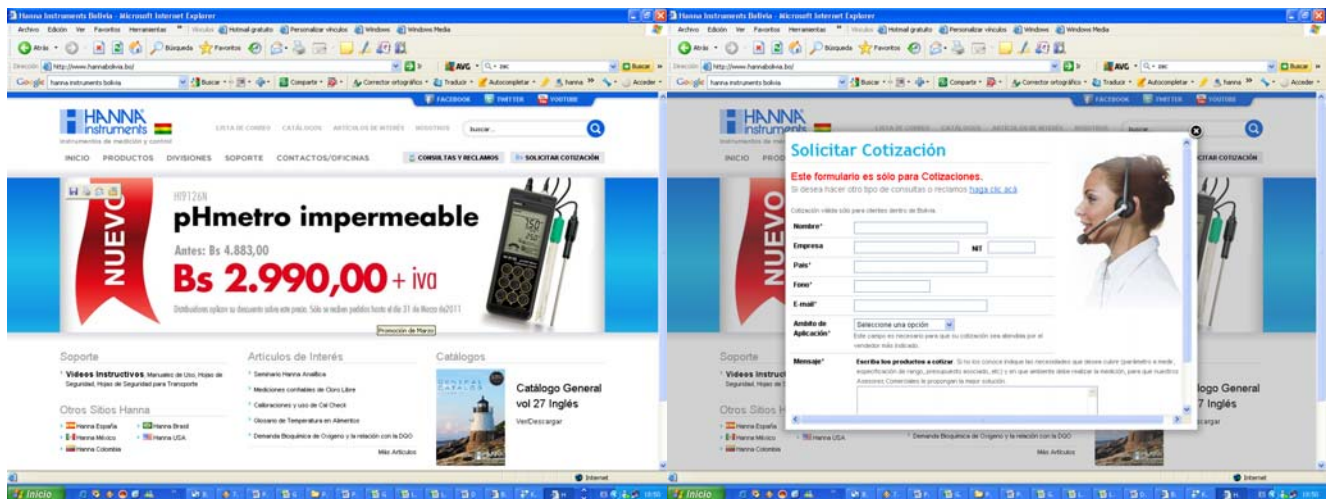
Hanna Instruments Bolivia - Microsoft Internet Explorer

Archivo Edición Ver Favoritos Herramientas Ayuda Hotmail gratuito Personalizar vínculos Windows Windows Media

Atrás Búsqueda Favoritos

Dirección http://www.hannabolivia.bo/ Ir AVG Buscar

Google hanna instruments bolivia Buscar Compartir Corrector ortográfico Traducir Autocompletar hanna Acceder

FACEBOOK TWITTER YOUTUBE

HANNA instruments
Instrumentos de medición y control

LISTA DE CORREO CATÁLOGOS ARTÍCULOS DE INTERÉS NOSOTROS buscar...

INICIO PRODUCTOS DIVISIONES SOPORTE CONTACTOS/OFICINAS

CONSULTAS Y RECLAMOS SOLICITAR COTIZACIÓN

NUEVO

HI9126N
pHmetro impermeable

Antes: Bs 4.883,00
Bs 2.990,00 + iva

Distribuidores aplican su descuento sobre este precio. Sólo se reciben pedidos hasta el día 31 de Marzo de2011

Promoción de Marzo

Soporte
Videos Instructivos, Manuales de Uso, Hojas de Seguridad, Hojas de Seguridad para Transporte

Otros Sitios Hanna
Hanna España
Hanna Brasil
Hanna México
Hanna USA
Hanna Colombia

Artículos de Interés
Seminario Hanna Analítica
Mediciones confiables de Cloro Libre
Calibraciones y uso de Cal Check
Glosario de Temperatura en Alimentos
Demanda Bioquímica de Oxígeno y la relación con la DQO
Más Artículos

Catálogos
Catálogo General vol 27 Inglés
Ver/Descargar

Internet

Inicio

Hanna Instruments Bolivia - Microsoft Internet Explorer

Solicitar Cotización

Este formulario es sólo para Cotizaciones.
Si desea hacer otro tipo de consultas o reclamos haga clic acá

Cotización válida sólo para clientes dentro de Bolivia.

Nombre*
Empresa
NIT
País*
Fono*
E-mail*
Ámbito de Aplicación*
Seleccione una opción
Este campo es necesario para que su cotización sea atendida por el vendedor más indicado.
Mensaje*
Escriba los productos a cotizar. Si no los conoce indique las necesidades que desea cubrir (parámetro a medir, especificación de rango, presupuesto asociado, etc) y en qué ambiente debe realizar la medición, para que nuestros Asesores Comerciales le propongan la mejor solución.

Soporte
Videos Instruct
Seguridad, Hojas de
Otros Sitios H
Hanna España
Hanna México
Hanna USA
Hanna Colombia
Demanda Bioquímica de Oxígeno y la relación con la DQO
Más Artículos
logo General
7 Inglés
argar

Internet

Inicio